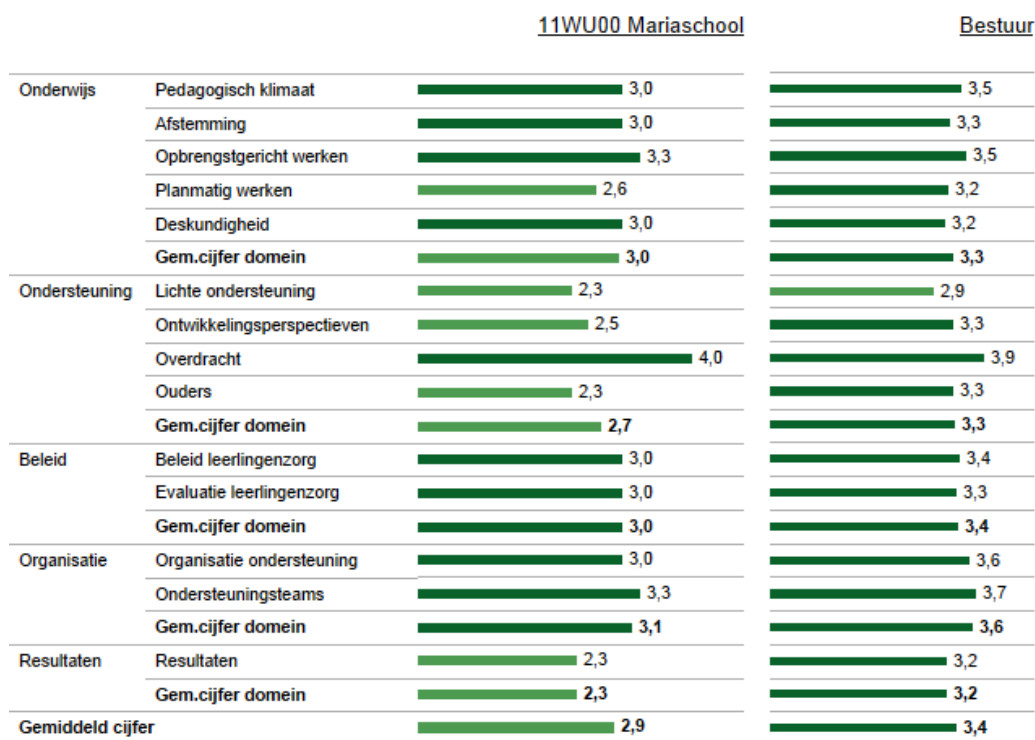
|  |  | 11WU00 Mariaschool | Bestuur |
|---|---|---|---|
| Onderwijs | Pedagogisch klimaat | 3,0 | 3,5 |
|  | Afstemming | 3,0 | 3,3 |
|  | Opbrengstgericht werken | 3,3 | 3,5 |
|  | Planmatig werken | 2,6 | 3,2 |
|  | Deskundigheid | 3,0 | 3,2 |
|  | **Gem.cijfer domein** | **3,0** | **3,3** |
| Ondersteuning | Lichte ondersteuning | 2,3 | 2,9 |
|  | Ontwikkelingsperspectieven | 2,5 | 3,3 |
|  | Overdracht | 4,0 | 3,9 |
|  | Ouders | 2,3 | 3,3 |
|  | **Gem.cijfer domein** | **2,7** | **3,3** |
| Beleid | Beleid leerlingenzorg | 3,0 | 3,4 |
|  | Evaluatie leerlingenzorg | 3,0 | 3,3 |
|  | **Gem.cijfer domein** | **3,0** | **3,4** |
| Organisatie | Organisatie ondersteuning | 3,0 | 3,6 |
|  | Ondersteuningsteams | 3,3 | 3,7 |
|  | **Gem.cijfer domein** | **3,1** | **3,6** |
| Resultaten | Resultaten | 2,3 | 3,2 |
|  | **Gem.cijfer domein** | **2,3** | **3,2** |
| **Gemiddeld cijfer** |  | **2,9** | **3,4** |